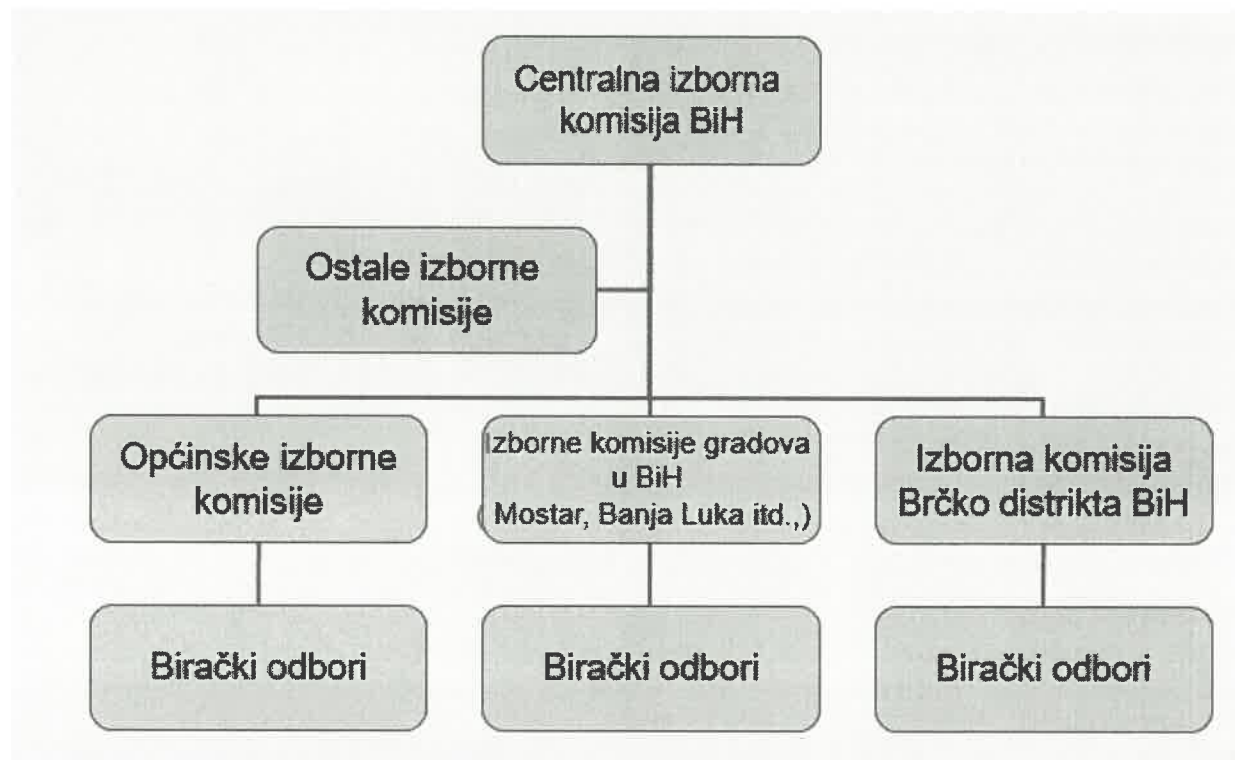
Centralna izborna komisija BiH

Ostale izborne komisije

Općinske izborne komisije

Izborne komisije gradova u BiH ( Mostar, Banja Luka itd.,)

Izborna komisija Brčko distrikta BiH

Birački odbori

Birački odbori

Birački odbori